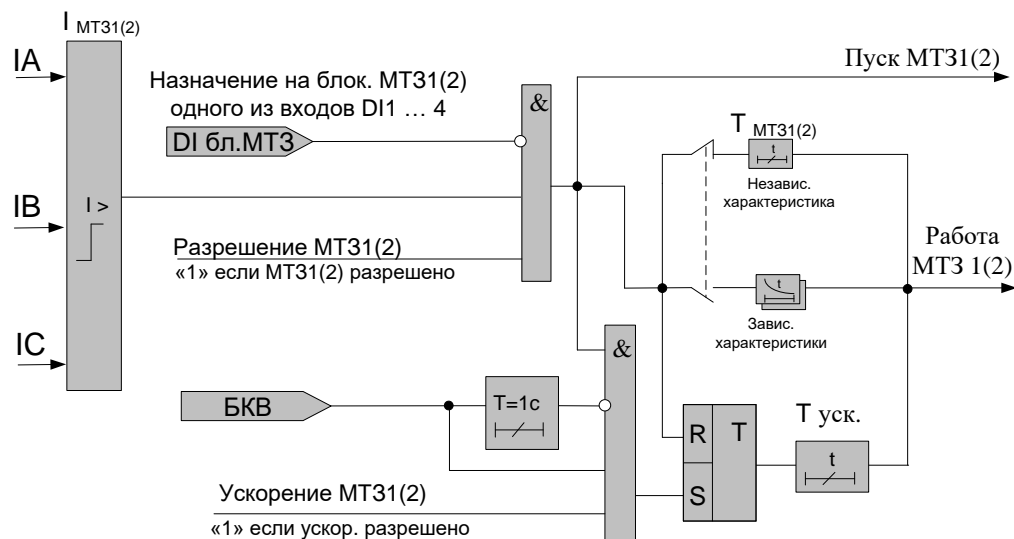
$I_{МТЗ1(2)}$

IA

IB

IC

I >

Назначение на блок. МТЗ1(2) одного из входов DI1 … 4

DI бл.МТЗ

&

Пуск МТЗ1(2)

$T_{МТЗ1(2)}$

t

Независ. характеристика

Разрешение МТЗ1(2)

«1» если МТЗ1(2) разрешено

Работа МТЗ 1(2)

t

Завис. характеристики

&

БКВ

T=1c

R

T

S

T уск.

t

Ускорение МТЗ1(2)

«1» если ускор. разрешено